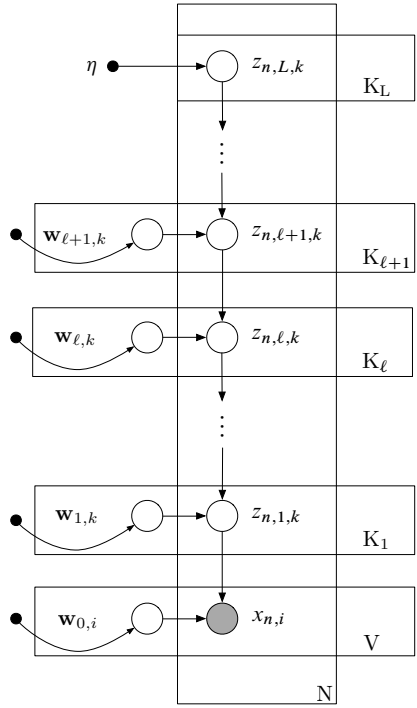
$\eta$

$z_{n,L,k}$

$\mathrm{K_L}$

$\vdots$

$\mathbf{w}_{\ell+1,k}$

$z_{n,\ell+1,k}$

$\mathrm{K}_{\ell+1}$

$\mathbf{w}_{\ell,k}$

$z_{n,\ell,k}$

$\mathrm{K}_{\ell}$

$\vdots$

$\mathbf{w}_{1,k}$

$z_{n,1,k}$

$\mathrm{K}_1$

$\mathbf{w}_{0,i}$

$x_{n,i}$

V

N